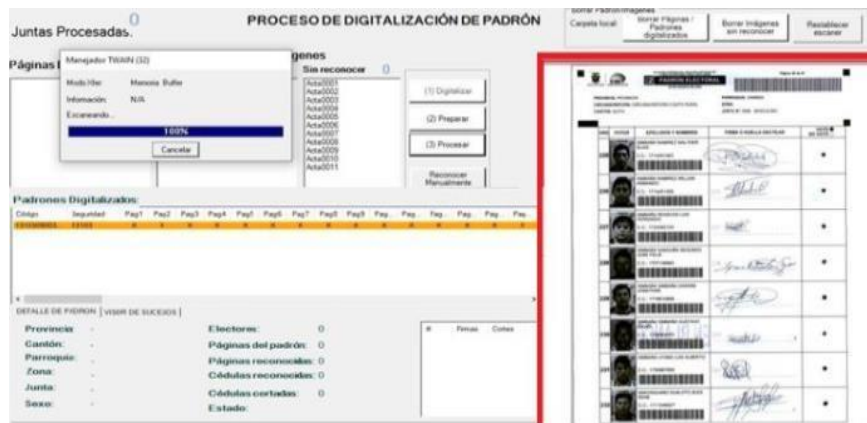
Juntas Procesadas. 0

PROCESO DE DIGITALIZACIÓN DE PADRÓN

Borrar Padrón/Imágenes
Carpeta local: Borrar Páginas / Padrones digitalizados
Borrar Imágenes sin reconocer
Restablecer escaner

Páginas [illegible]

Manejador TWAIN (32)
Modo/Xfer: Memoria Buffer
Información: N/A
Escaneando...
100%
Cancelar

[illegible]genes
Sin reconocer 0
Acta0001
Acta0002
Acta0003
Acta0004
Acta0005
Acta0006
Acta0007
Acta0008
Acta0009
Acta0010
Acta0011

(1) Digitalizar
(2) Preparar
(3) Procesar
Reconocer Manualmente

Padrones Digitalizados

| Código | Seguridad | Pag1 | Pag2 | Pag3 | Pag4 | Pag5 | Pag6 | Pag7 | Pag8 | Pag9 | Pag | Pag | Pag | Pag | Pag | Pag |
|---|---|---|---|---|---|---|---|---|---|---|---|---|---|---|---|---|
| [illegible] | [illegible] | | | | | | | | | | | | | | | |

DETALLE DE PADRON | VISOR DE SUCESOS

Provincia: -
Cantón: -
Parroquia: -
Zona: -
Junta: -
Sexo: -

Electores: 0
Páginas del padrón: 0
Páginas reconocidas: 0
Cédulas reconocidas: 0
Cédulas cortadas: 0
Estado:

# Firmas Cortes

PADRÓN ELECTORAL
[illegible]